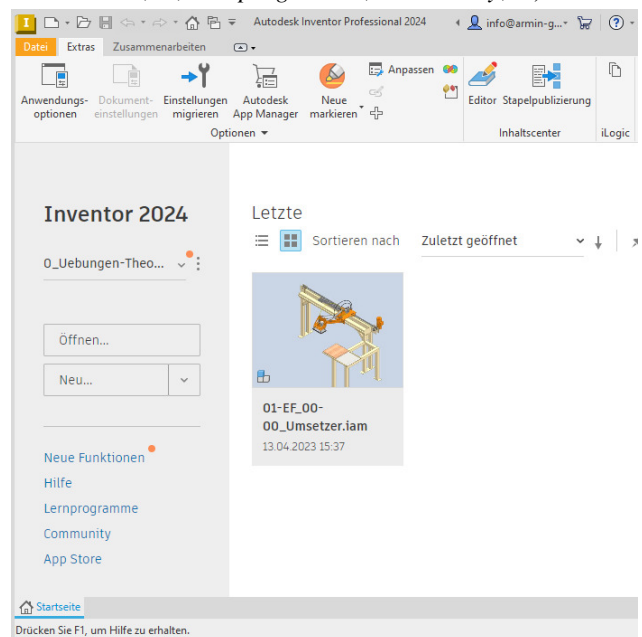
I Autodesk Inventor Professional 2024 info@armin-g... ?

Datei Extras Zusammenarbeiten

Anwendungsoptionen Dokumenteinstellungen Einstellungen migrieren Autodesk App Manager Neue markieren Anpassen Editor Stapelpublizierung

Optionen ▾ Inhaltscenter iLogic

Inventor 2024

0_Uebungen-Theo...

Öffnen...

Neu...

Neue Funktionen

Hilfe

Lernprogramme

Community

App Store

Letzte

Sortieren nach Zuletzt geöffnet

01-EF_00-00_Umsetzer.iam

13.04.2023 15:37

Startseite

Drücken Sie F1, um Hilfe zu erhalten.